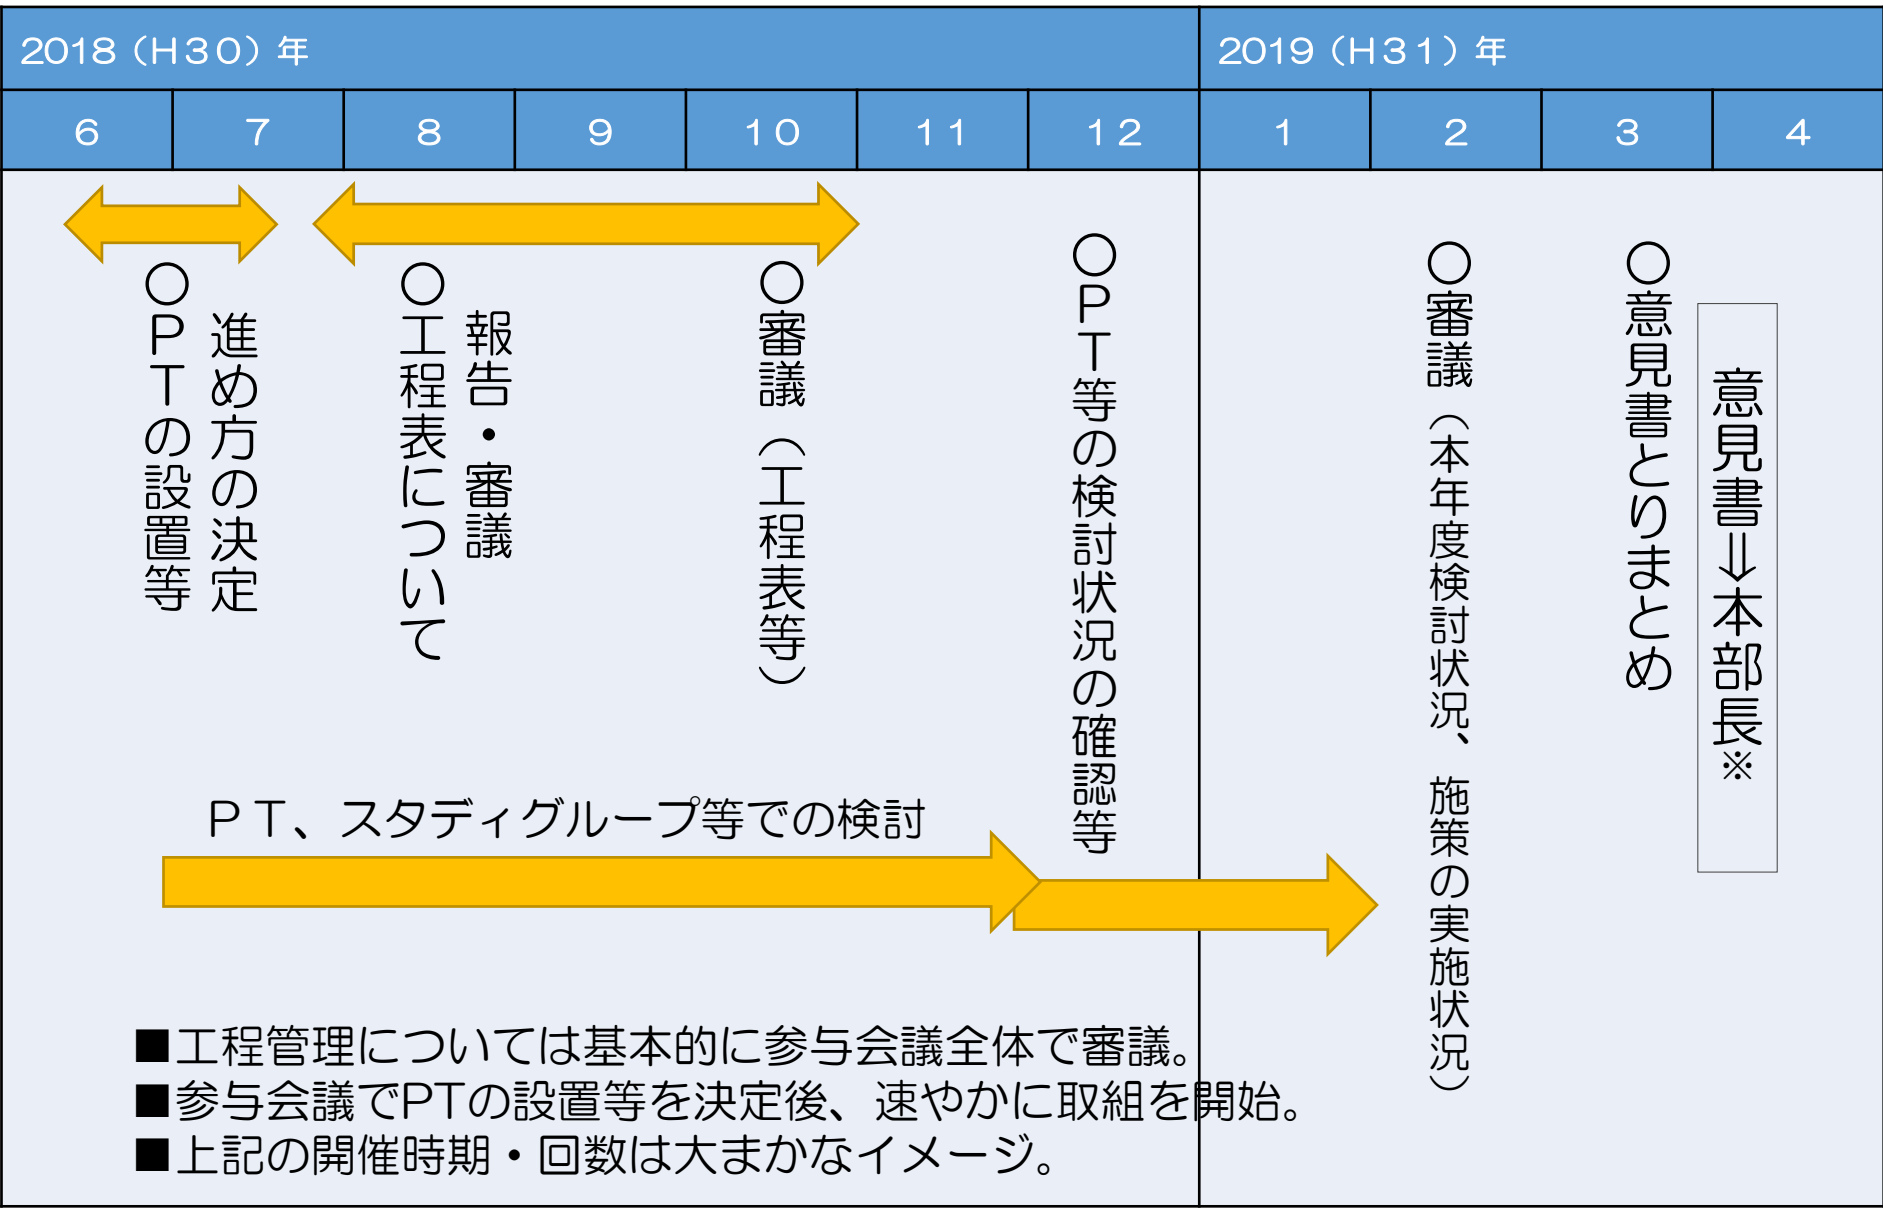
2018（H30）年

2019（H31）年

| 6 | 7 | 8 | 9 | 10 | 11 | 12 | 1 | 2 | 3 | 4 |
|---|---|---|---|---|---|---|---|---|---|---|

○進め方の決定
PTの設置等

○報告・審議
工程表について

○審議（工程表等）

○PT等の検討状況の確認等

○審議（本年度検討状況、施策の実施状況）

○意見書とりまとめ

意見書⇒本部長※

ＰＴ、スタディグループ等での検討

■工程管理については基本的に参与会議全体で審議。
■参与会議でPTの設置等を決定後、速やかに取組を開始。
■上記の開催時期・回数は大まかなイメージ。